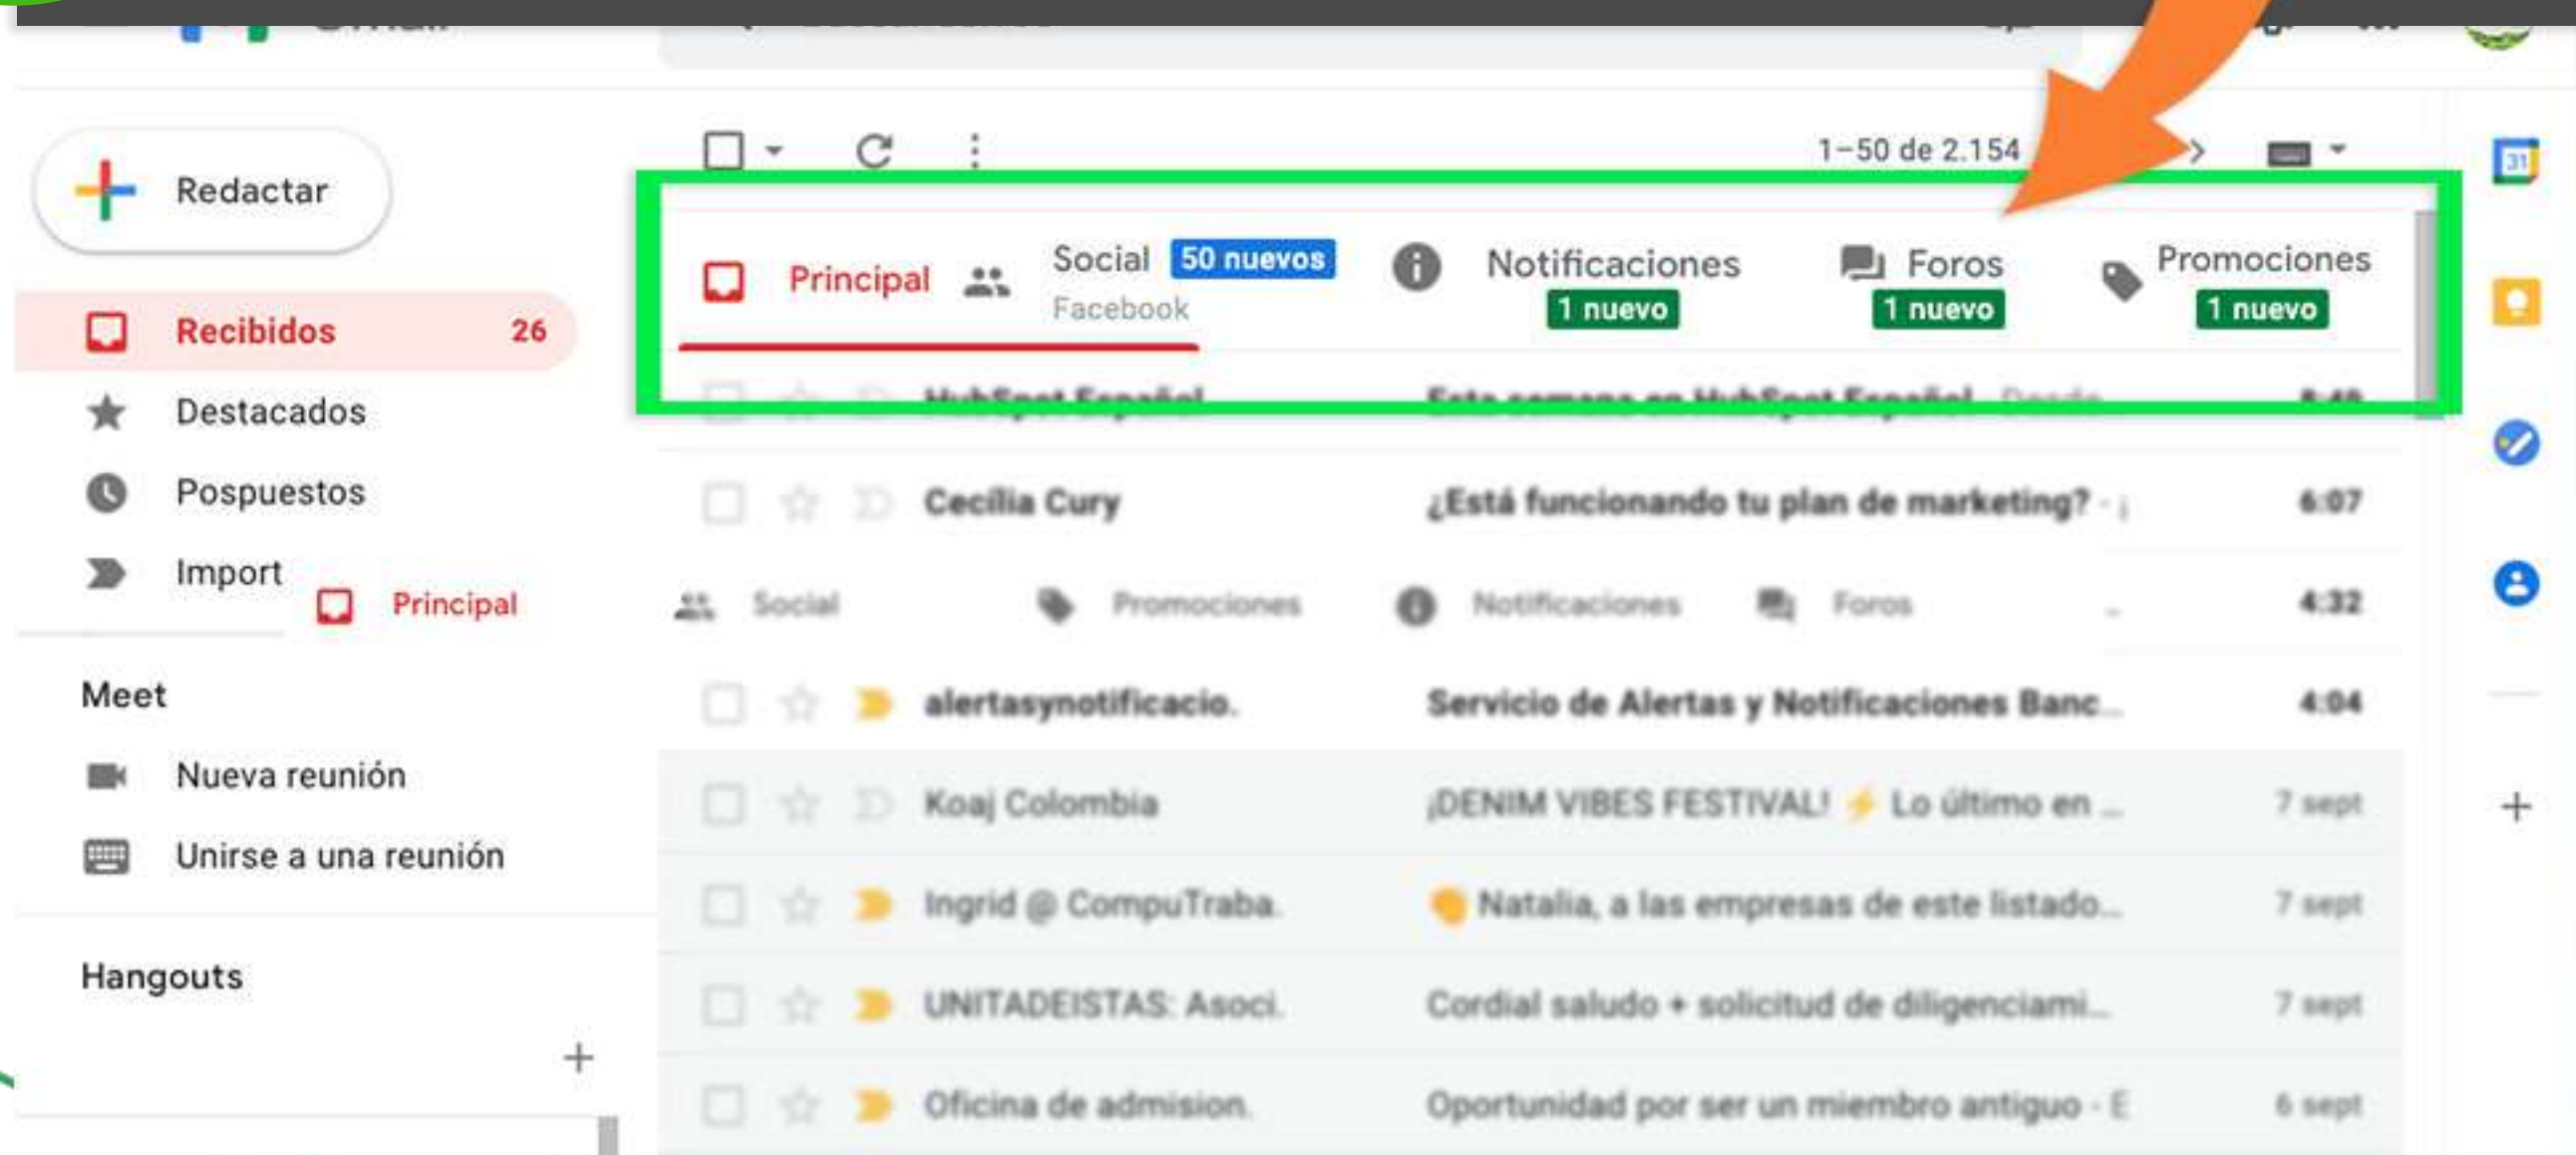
Redactar

Recibidos 26

Destacados

Pospuestos

Import

Principal

Meet

Nueva reunión

Unirse a una reunión

Hangouts

+

1–50 de 2.154

Principal

Social 50 nuevos
Facebook

Notificaciones
1 nuevo

Foros
1 nuevo

Promociones
1 nuevo

HubSpot Español Esta semana en HubSpot Español 8:48

Cecilia Cury ¿Está funcionando tu plan de marketing? 6:07

Social Promociones Notificaciones Foros 4:32

alertasynotificacio. Servicio de Alertas y Notificaciones Banc... 4:04

Koaj Colombia ¡DENIM VIBES FESTIVAL! Lo último en ... 7 sept

Ingrid @ CompuTraba. Natalia, a las empresas de este listado... 7 sept

UNITADEISTAS: Asoci. Cordial saludo + solicitud de diligenciami... 7 sept

Oficina de admision. Oportunidad por ser un miembro antiguo - E 6 sept

31

+